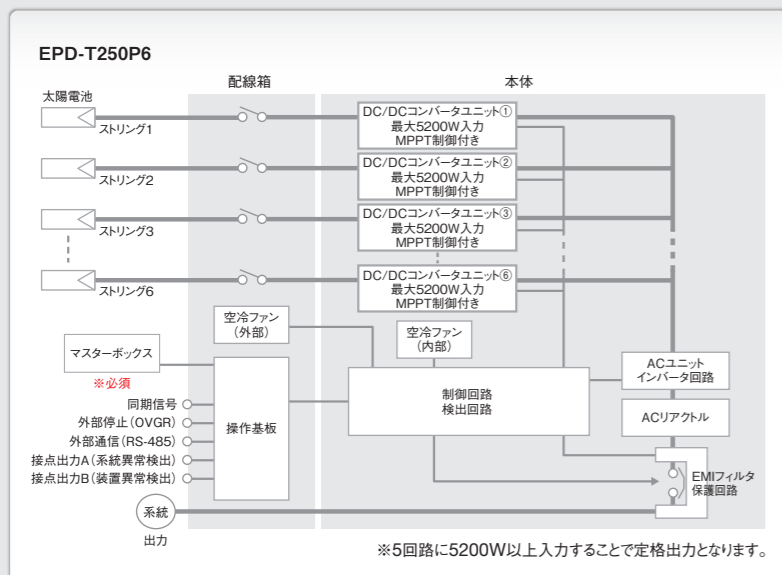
EPD-T250P6

配線箱

本体

太陽電池

ストリング1

ストリング2

ストリング3

ストリング6

DC/DCコンバータユニット①
最大5200W入力
MPPT制御付き

DC/DCコンバータユニット②
最大5200W入力
MPPT制御付き

DC/DCコンバータユニット③
最大5200W入力
MPPT制御付き

DC/DCコンバータユニット⑥
最大5200W入力
MPPT制御付き

空冷ファン
(外部)

空冷ファン
(内部)

マスターボックス

※必須

同期信号

外部停止(OVGR)

外部通信(RS-485)

接点出力A(系統異常検出)

接点出力B(装置異常検出)

操作基板

制御回路
検出回路

ACユニット
インバータ回路

ACリアクトル

EMIフィルタ
保護回路

系統

出力

※5回路に5200W以上入力することで定格出力となります。